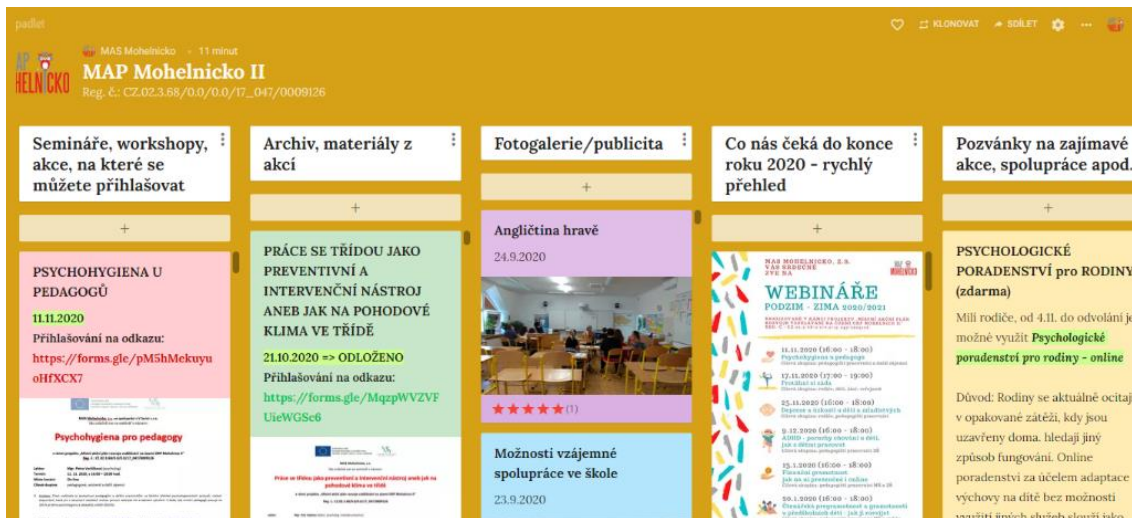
padlet

KLONOVAT SDÍLET

MAP HELNICKO

MAS Mohelnicko • 11 minut

MAP Mohelnicko II

Reg. č.: CZ.02.3.68/0.0/0.0/17_047/0009126

Semináře, workshopy, akce, na které se můžete přihlašovat

+

PSYCHOHYGIENA U PEDAGOGŮ

11.11.2020

Přihlašování na odkazu:

https://forms.gle/pM5hMekuyuoHfXCX7

Psychohygiena pro pedagogy

Archiv, materiály z akcí

+

PRÁCE SE TŘÍDOU JAKO PREVENTIVNÍ A INTERVENČNÍ NÁSTROJ ANEB JAK NA POHODOVÉ KLIMA VE TŘÍDĚ

21.10.2020 => ODLOŽENO

Přihlašování na odkazu:

https://forms.gle/MqzpWVZVFUieWGSe6

Práce se třídou jako preventivní a intervenční nástroj aneb jak na pohodové klima ve třídě

Fotogalerie/publicita

+

Angličtina hravě

24.9.2020

(1)

Možnosti vzájemné spolupráce ve škole

23.9.2020

Co nás čeká do konce roku 2020 - rychlý přehled

+

MAS MOHELNICKO, Z.S. VÁS SRDEČNĚ ZVE NA

WEBINÁŘE

PODZIM - ZIMA 2020/2021

11.11.2020 (16:00 - 18:00)
Psychohygiena u pedagogů

17.11.2020 (17:00 - 19:00)

25.11.2020 (16:00 - 18:00)

9.12.2020 (16:00 - 18:00)
ADHD

15.1.2020 (16:00 - 18:00)

30.1.2020 (16:00 - 18:00)

Pozvánky na zajímavé akce, spolupráce apod.

+

PSYCHOLOGICKÉ PORADENSTVÍ pro RODINY (zdarma)

Milí rodiče, od 4.11. do odvolání je možné využít Psychologické poradenství pro rodiny - online

Důvod: Rodiny se aktuálně ocitají v opakované zátěži, kdy jsou uzavřeny doma. hledají jiný způsob fungování. Online poradenství za účelem adaptace výchovy na dítě bez možnosti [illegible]